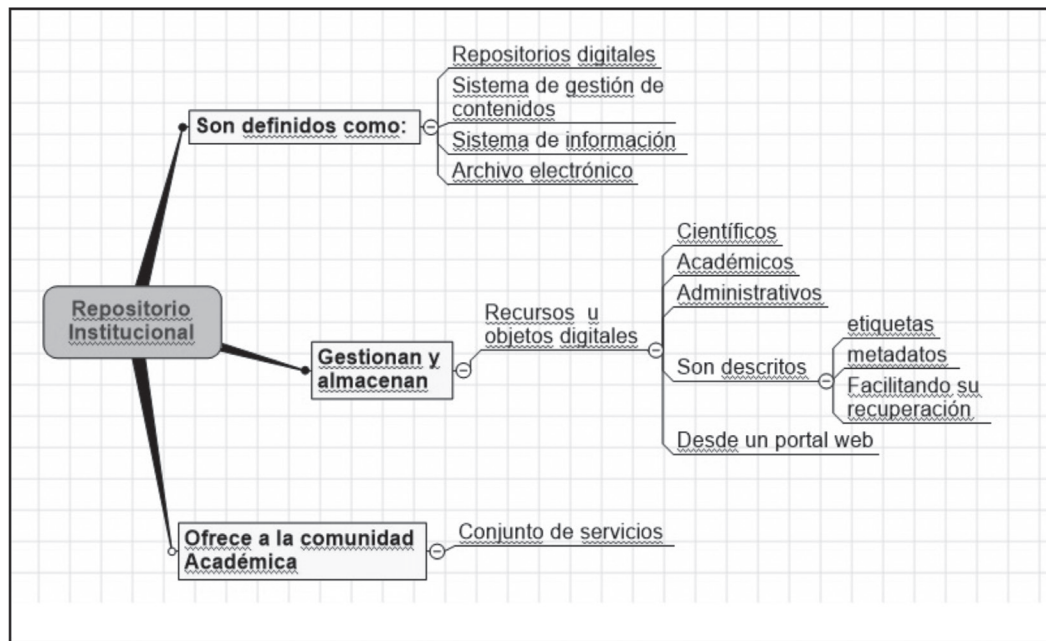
Repositorio Institucional

Son definidos como:

Repositorios digitales

Sistema de gestión de contenidos

Sistema de información

Archivo electrónico

Gestionan y almacenan

Recursos u objetos digitales

Científicos

Académicos

Administrativos

Son descritos

etiquetas

metadatos

Facilitando su recuperación

Desde un portal web

Ofrece a la comunidad Académica

Conjunto de servicios